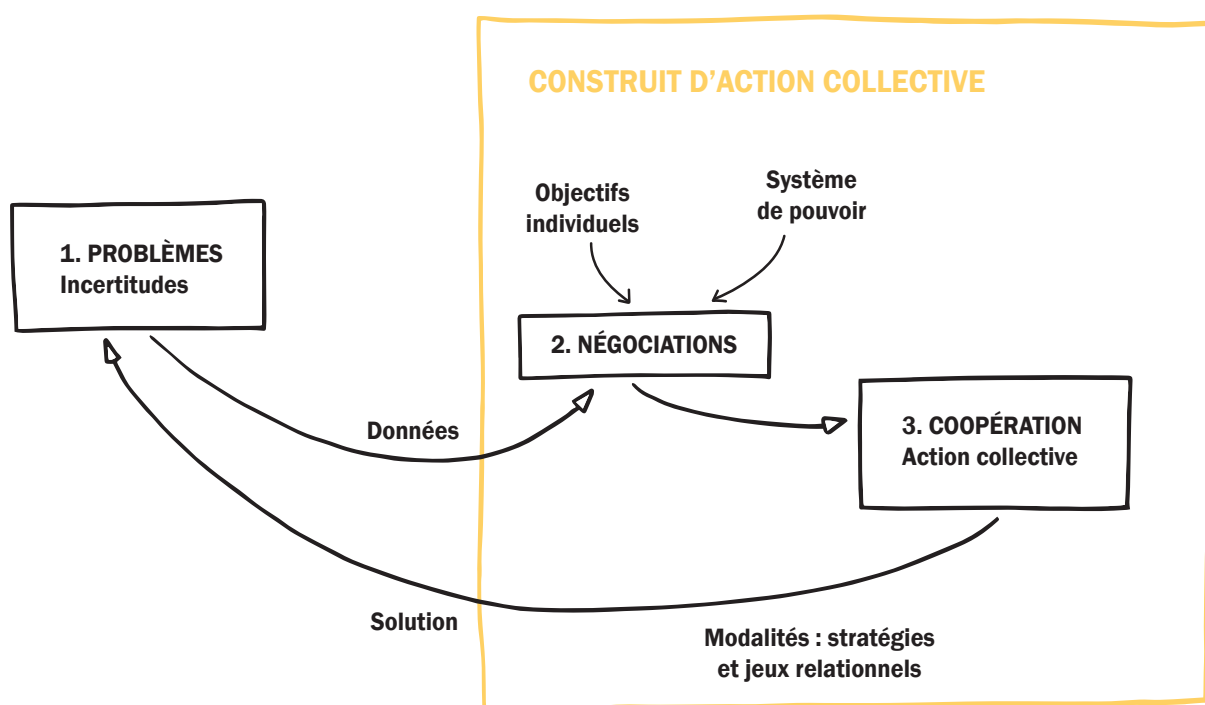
CONSTRUIT D'ACTION COLLECTIVE

1. PROBLÈMES
Incertitudes

Objectifs individuels

Système de pouvoir

2. NÉGOCIATIONS

Données

3. COOPÉRATION
Action collective

Solution

Modalités : stratégies et jeux relationnels